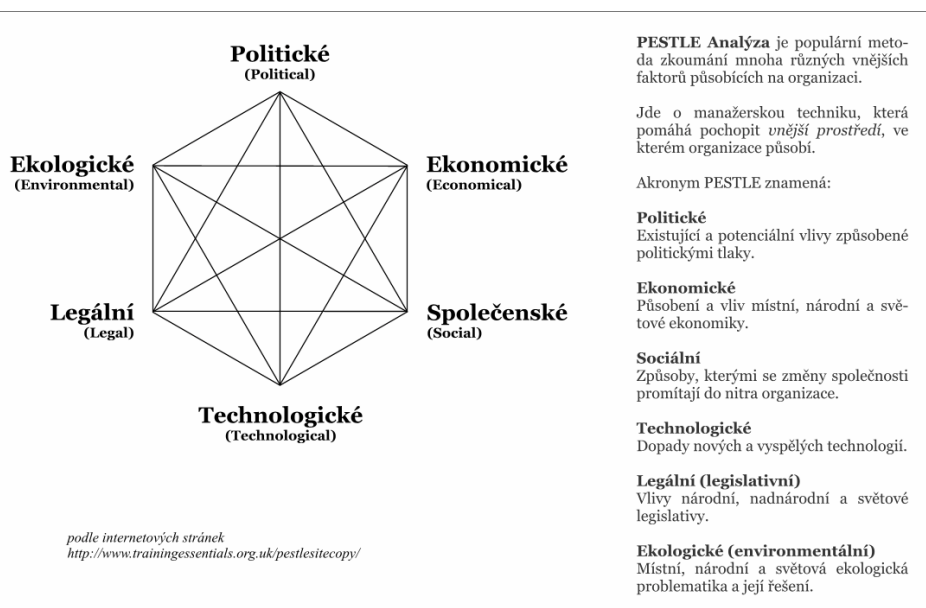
Politické
(Political)

Ekologické
(Environmental)

Ekonomické
(Economical)

Legální
(Legal)

Společenské
(Social)

Technologické
(Technological)

podle internetových stránek
http://www.trainingessentials.org.uk/pestlesitecopy/

**PESTLE Analýza** je populární metoda zkoumání mnoha různých vnějších faktorů působících na organizaci.

Jde o manažerskou techniku, která pomáhá pochopit *vnější prostředí*, ve kterém organizace působí.

Akronym PESTLE znamená:

**Politické**
Existující a potenciální vlivy způsobené politickými tlaky.

**Ekonomické**
Působení a vliv místní, národní a světové ekonomiky.

**Sociální**
Způsoby, kterými se změny společnosti promítají do nitra organizace.

**Technologické**
Dopady nových a vyspělých technologií.

**Legální (legislativní)**
Vlivy národní, nadnárodní a světové legislativy.

**Ekologické (environmentální)**
Místní, národní a světová ekologická problematika a její řešení.